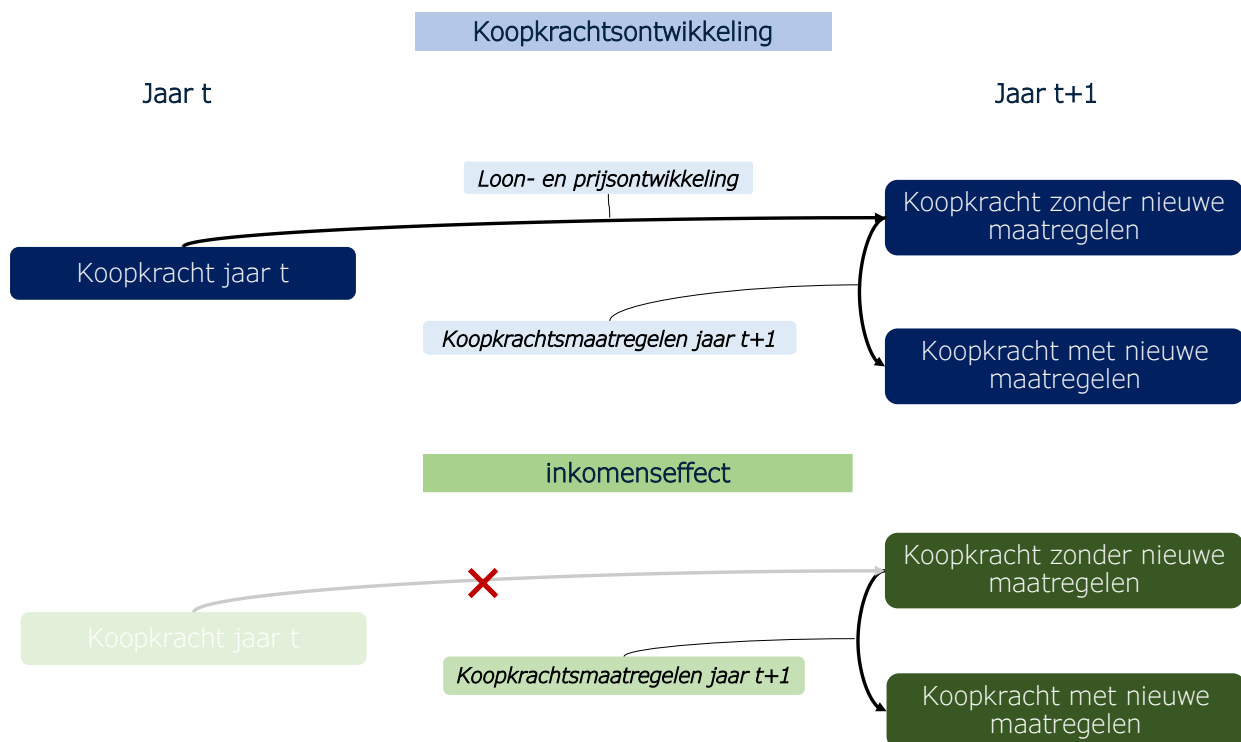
Koopkrachtsontwikkeling

Jaar t

Jaar t+1

Loon- en prijsontwikkeling

Koopkracht zonder nieuwe maatregelen

Koopkracht jaar t

Koopkrachtsmaatregelen jaar t+1

Koopkracht met nieuwe maatregelen

inkomenseffect

Koopkracht zonder nieuwe maatregelen

Koopkracht jaar t

Koopkrachtsmaatregelen jaar t+1

Koopkracht met nieuwe maatregelen